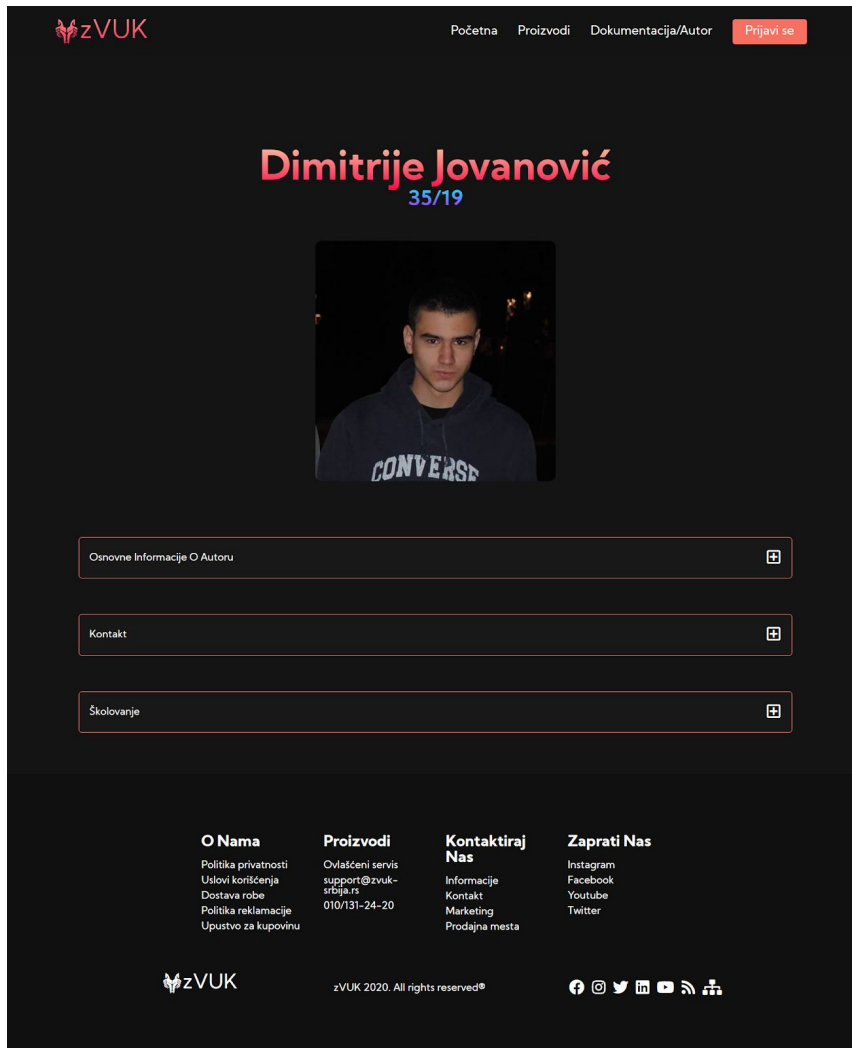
zVUK

Početna Proizvodi Dokumentacija/Autor Prijavi se

Dimitrije Jovanović
35/19

CONVERSE

Osnovne Informacije O Autoru

Kontakt

Školovanje

O Nama
Politika privatnosti
Uslovi korišćenja
Dostava robe
Politika reklamacije
Upustvo za kupovinu

Proizvodi
Ovlašćeni servis
support@zvuk-srbija.rs
010/131-24-20

Kontaktiraj Nas
Informacije
Kontakt
Marketing
Prodajna mesta

Zaprati Nas
Instagram
Facebook
Youtube
Twitter

zVUK

zVUK 2020. All rights reserved®